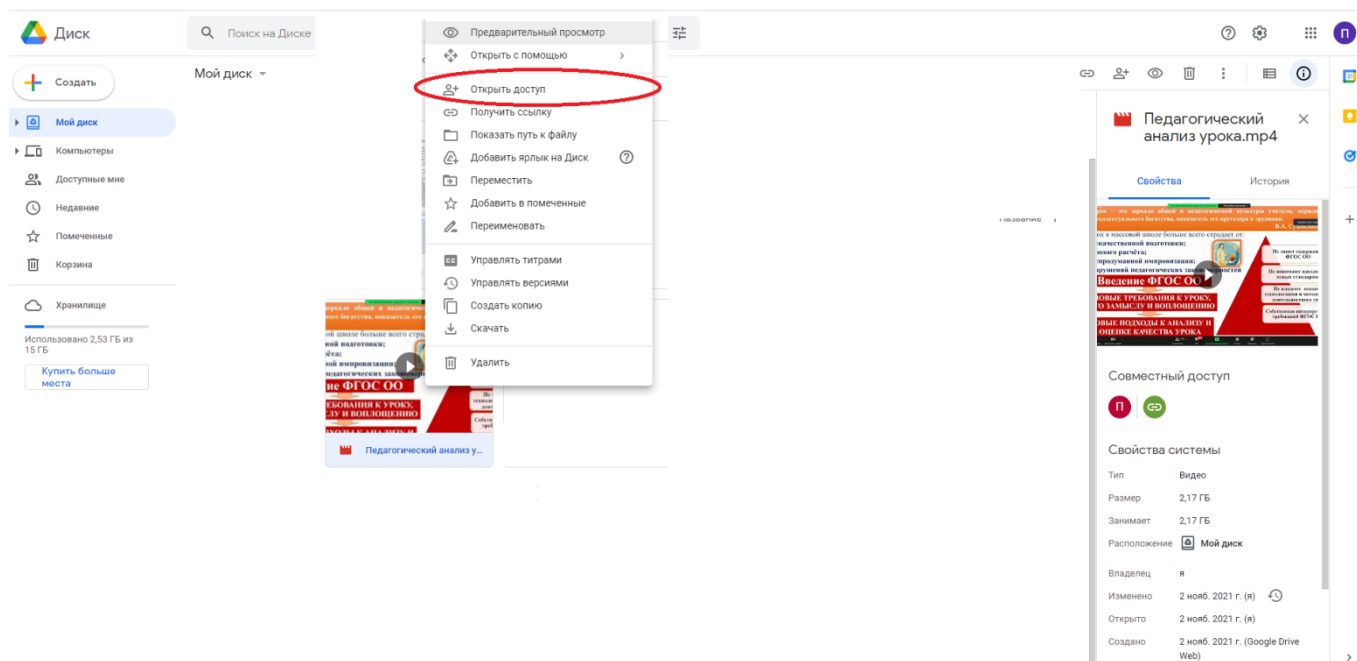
Диск

Поиск на Диске

П

Создать

Мой диск

Компьютеры

Доступные мне

Недавние

Помеченные

Корзина

Хранилище

Использовано 2,53 ГБ из 15 ГБ

Купить больше места

Мой диск

Предварительный просмотр

Открыть с помощью

Открыть доступ

Получить ссылку

Показать путь к файлу

Добавить ярлык на Диск

Переместить

Добавить в помеченные

Переименовать

Управлять титрами

Управлять версиями

Создать копию

Скачать

Удалить

Название

Педагогический анализ у...

Педагогический анализ урока.mp4

Свойства

История

Введение ФГОС ОО

Совместный доступ

П

Свойства системы

Тип Видео

Размер 2,17 ГБ

Занимает 2,17 ГБ

Расположение Мой диск

Владелец я

Изменено 2 нояб. 2021 г. (я)

Открыто 2 нояб. 2021 г. (я)

Создано 2 нояб. 2021 г. (Google Drive Web)